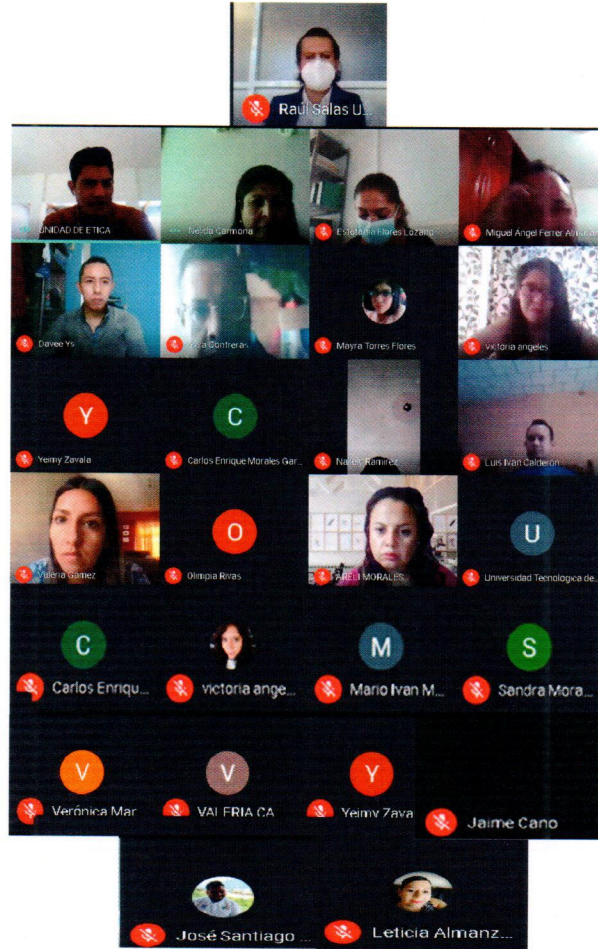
Raúl Salas U...

UNIDAD DE ETICA

Nelida Carmona

Estefania Flores Lozano

Miguel Angel Ferrer Almaraz

Davee Ys

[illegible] Contreras

Mayra Torres Flores

victoria angeles

Y

Yeimy Zavala

C

Carlos Enrique Morales Gar...

Nallely Ramirez

Luis Ivan Calderon

Valeria Gamez

O

Olimpia Rivas

ARELI MORALES

U

Universidad Tecnologica de...

C

Carlos Enriqu...

victoria ange...

M

Mario Ivan M...

S

Sandra Mora...

V

Verónica Mar...

V

VALERIA CA...

Y

Yeimy Zava...

Jaime Cano

José Santiago ...

Leticia Almanz...